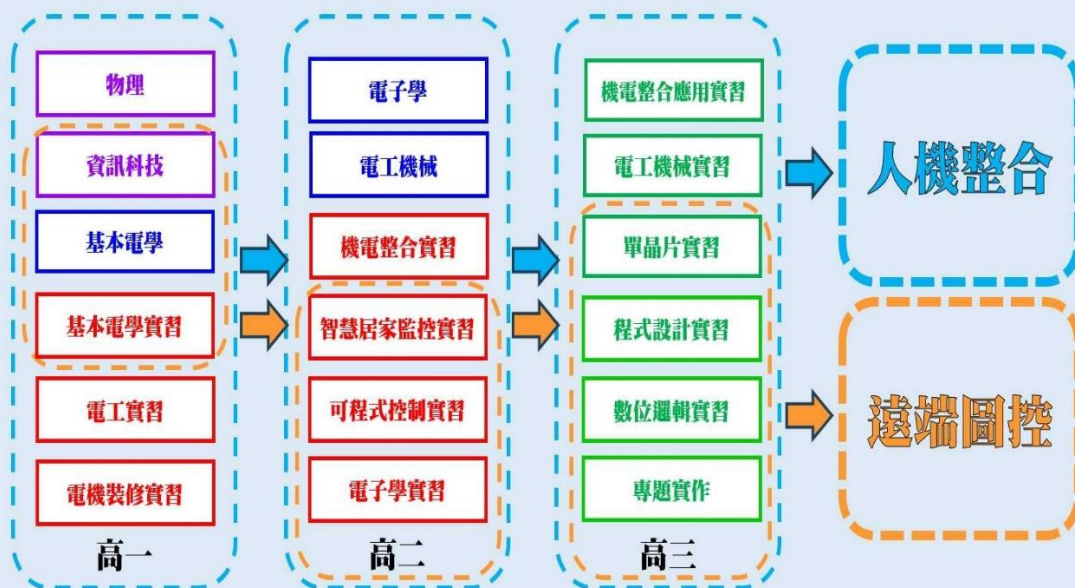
物理

資訊科技

基本電學

基本電學實習

電工實習

電機裝修實習

高一

電子學

電工機械

機電整合實習

智慧居家監控實習

可程式控制實習

電子學實習

高二

機電整合應用實習

電工機械實習

單晶片實習

程式設計實習

數位邏輯實習

專題實作

高三

人機整合

遠端圖控